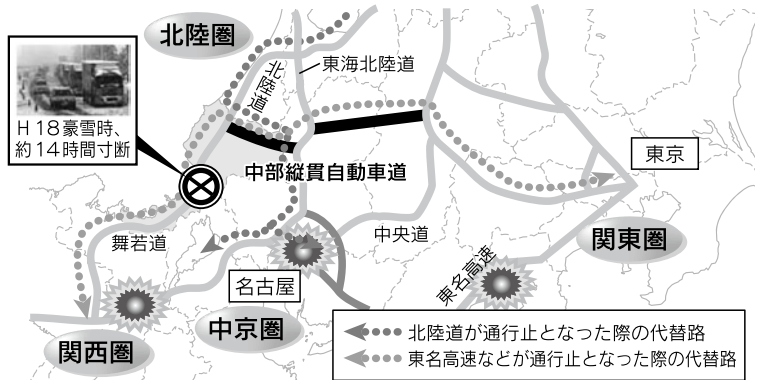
北陸圏

東海北陸道

北陸道

H18豪雪時、約14時間寸断

中部縦貫自動車道

東京

舞若道

中央道

関東圏

名古屋

東名高速

中京圏

関西圏

北陸道が通行止となった際の代替路

東名高速などが通行止となった際の代替路